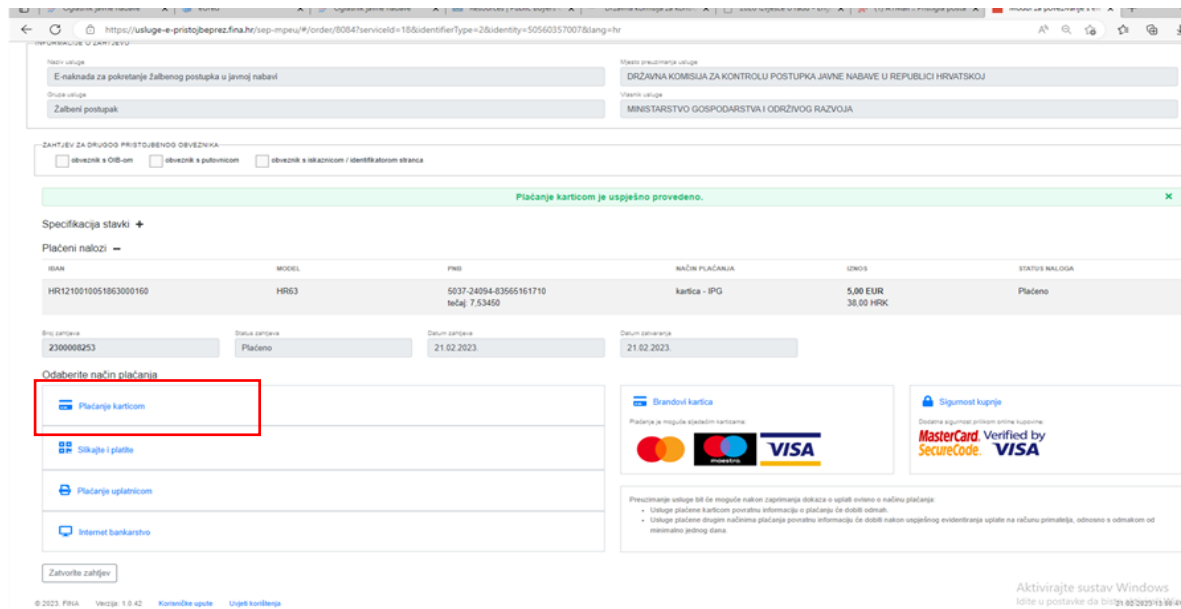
https://usluge-e-pristojbeprez.fina.hr/sep-mpeu/#/order/8084?serviceId=18&identifierType=2&identity=50560357007&lang=hr

INFORMACIJE O ZAHTJEVU

Naziv usluge
E-naknada za pokretanje žalbenog postupka u javnoj nabavi

Mjesto pruzimanja usluge
DRŽAVNA KOMISIJA ZA KONTROLU POSTUPKA JAVNE NABAVE U REPUBLICI HRVATSKOJ

Grupa usluge
Žalbeni postupak

Vlasnik usluge
MINISTARSTVO GOSPODARSTVA I ODRŽIVOG RAZVOJA

ZAHTJEV ZA DRUGOG PRISTOJBENOG OBVEZNIKA
obveznik s OIB-om
obveznik s putovnicom
obveznik s iskaznicom / identifikatorom stranca

Plaćanje karticom je uspješno provedeno.

Specifikacija stavki +

Plaćeni nalozi −

| IBAN | MODEL | PNB | NAČIN PLAĆANJA | IZNOS | STATUS NALOGA |
|---|---|---|---|---|---|
| HR1210010051863000160 | HR63 | 5037-24094-83565161710 tečaj: 7,53450 | kartica - IPG | 5,00 EUR 38,00 HRK | Plaćeno |

Broj zahtjeva
2300008253
Status zahtjeva
Plaćeno
Datum zahtjeva
21.02.2023.
Datum zatvaranja
21.02.2023.

Odaberite način plaćanja

Plaćanje karticom
Slikajte i platite
Plaćanje uplatnicom
Internet bankarstvo

Brandovi kartica
Plaćanje je moguće sljedećim karticama:
maestro VISA

Sigurnost kupnje
Dodatna sigurnost prilikom online kupovine:
MasterCard. SecureCode. Verified by VISA

Preuzimanje usluge bit će moguće nakon zaprimanja dokaza o uplati ovisno o načinu plaćanja:
• Usluge plaćene karticom povratnu informaciju o plaćanju će dobiti odmah.
• Usluge plaćene drugim načinima plaćanja povratnu informaciju će dobiti nakon uspješnog evidentiranja uplate na računu primatelja, odnosno s odmakom od minimalno jednog dana.

Zatvorite zahtjev

© 2023. FINA Verzija: 1.0.42 Korisničke upute Uvjeti korištenja

Aktivirajte sustav Windows
Idite u postavke da biste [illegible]
21.02.2023 13:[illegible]